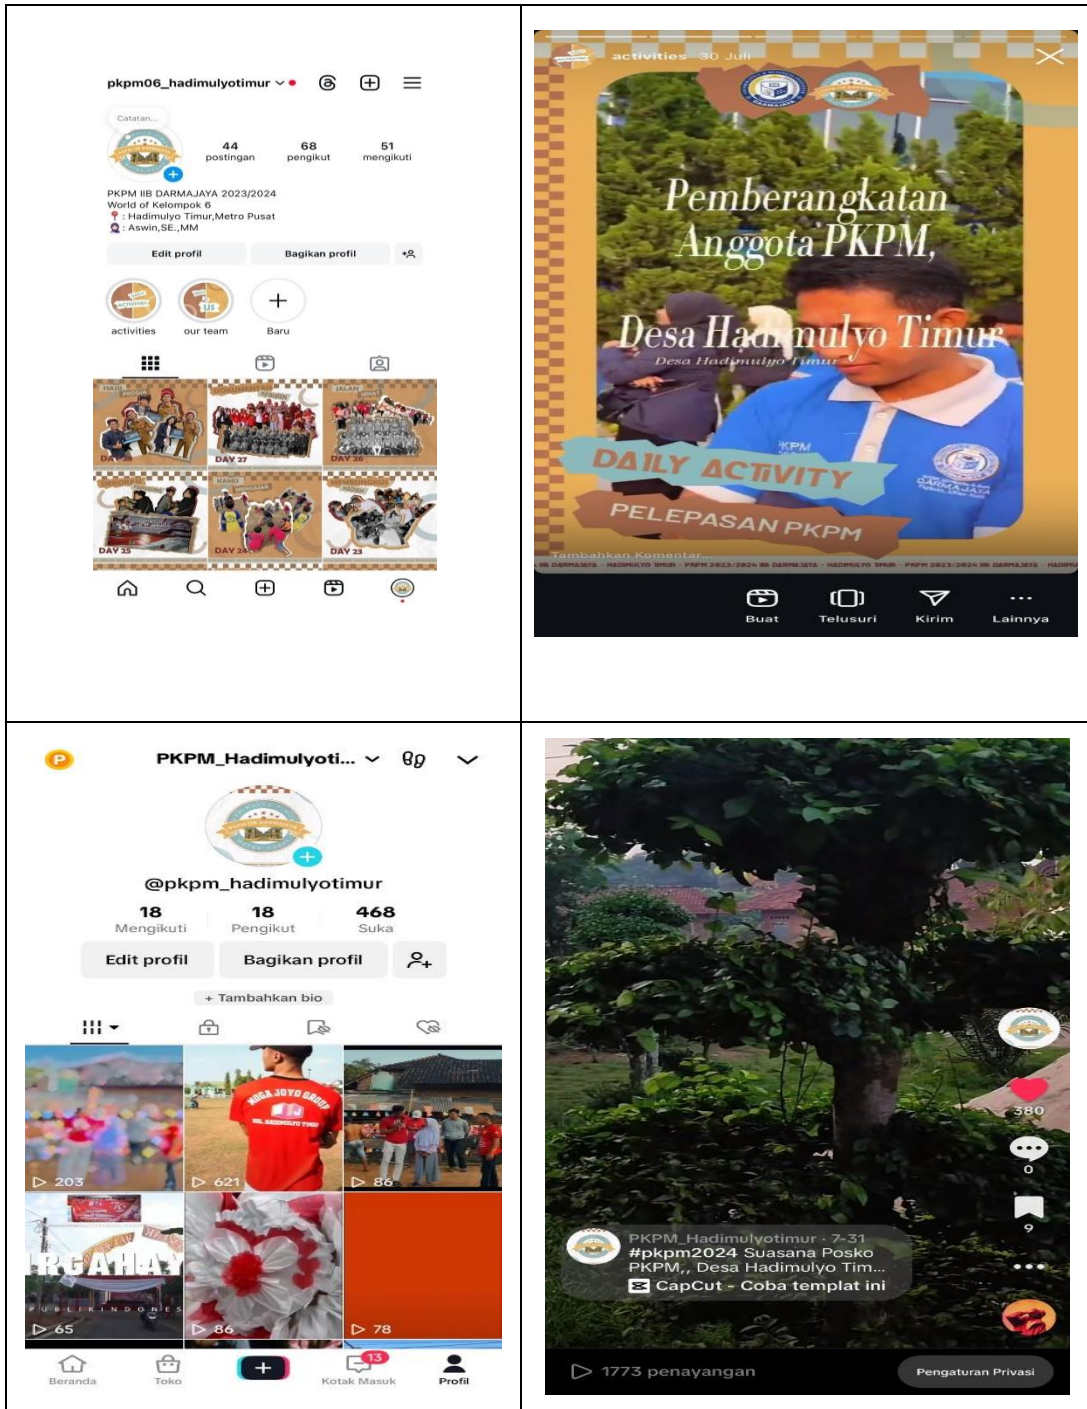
| | |
|---|---|
| pkpm06_hadimulyotimur<br>Catatan...<br>44 postingan 68 pengikut 51 mengikuti<br>PKPM IIB DARMAJAYA 2023/2024<br>World of Kelompok 6<br>📍: Hadimulyo Timur,Metro Pusat<br>: Aswin,SE.,MM<br>Edit profil Bagikan profil<br>activities our team Baru<br>DAY 28 DAY 27 DAY 26 DAY 25 DAY 24 DAY 23 | activities 30 Juli<br>Pemberangkatan Anggota PKPM, Desa Hadimulyo Timur<br>Desa Hadimulyo Timur<br>DAILY ACTIVITY<br>PELEPASAN PKPM<br>Tambahkan Komentar...<br>Buat Telusuri Kirim Lainnya |
| PKPM_Hadimulyoti...<br>@pkpm_hadimulyotimur<br>18 Mengikuti 18 Pengikut 468 Suka<br>Edit profil Bagikan profil<br>+ Tambahkan bio<br>▷ 203 ▷ 621 ▷ 86<br>▷ 65 ▷ 86 ▷ 78<br>Beranda Toko Kotak Masuk 13 Profil | 380<br>0<br>9<br>PKPM_Hadimulyotimur · 7-31<br>#pkpm2024 Suasana Posko PKPM,, Desa Hadimulyo Tim...<br>CapCut · Coba templat ini<br>▷ 1773 penayangan Pengaturan Privasi |